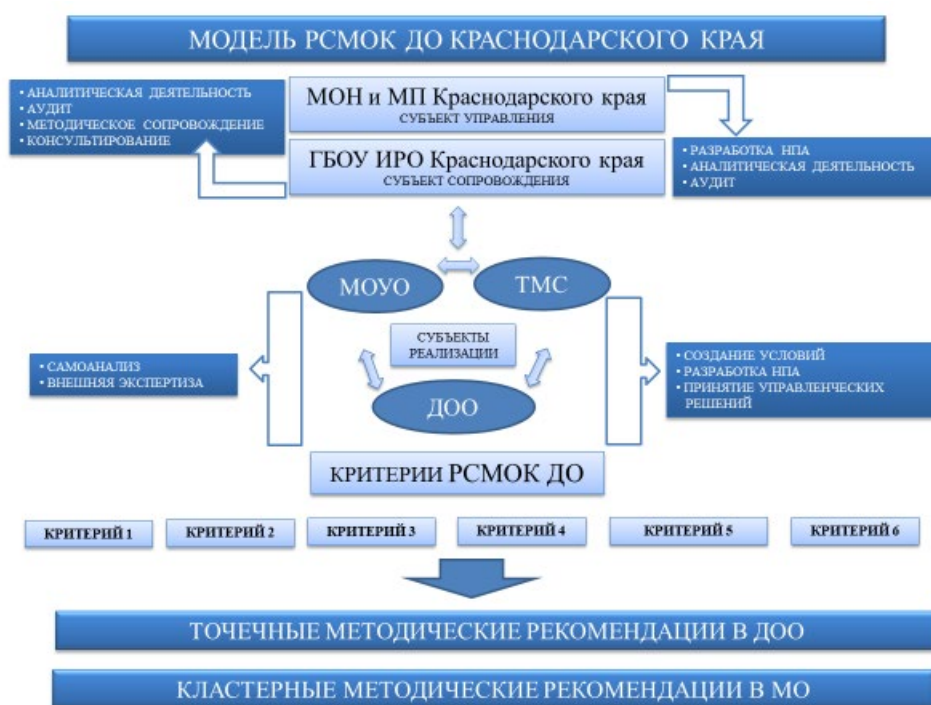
МОДЕЛЬ РСМОК ДО КРАСНОДАРСКОГО КРАЯ

• АНАЛИТИЧЕСКАЯ ДЕЯТЕЛЬНОСТЬ
• АУДИТ
• МЕТОДИЧЕСКОЕ СОПРОВОЖДЕНИЕ
• КОНСУЛЬТИРОВАНИЕ

МОН и МП Краснодарского края
СУБЪЕКТ УПРАВЛЕНИЯ

ГБОУ ИРО Краснодарского края
СУБЪЕКТ СОПРОВОЖДЕНИЯ

• РАЗРАБОТКА НПА
• АНАЛИТИЧЕСКАЯ ДЕЯТЕЛЬНОСТЬ
• АУДИТ

МОУО

ТМС

СУБЪЕКТЫ РЕАЛИЗАЦИИ

ДОО

• САМОАНАЛИЗ
• ВНЕШНЯЯ ЭКСПЕРТИЗА

• СОЗДАНИЕ УСЛОВИЙ
• РАЗРАБОТКА НПА
• ПРИНЯТИЕ УПРАВЛЕНЧЕСКИХ РЕШЕНИЙ

КРИТЕРИИ РСМОК ДО

КРИТЕРИЙ 1

КРИТЕРИЙ 2

КРИТЕРИЙ 3

КРИТЕРИЙ 4

КРИТЕРИЙ 5

КРИТЕРИЙ 6

ТОЧЕЧНЫЕ МЕТОДИЧЕСКИЕ РЕКОМЕНДАЦИИ В ДОО

КЛАСТЕРНЫЕ МЕТОДИЧЕСКИЕ РЕКОМЕНДАЦИИ В МО